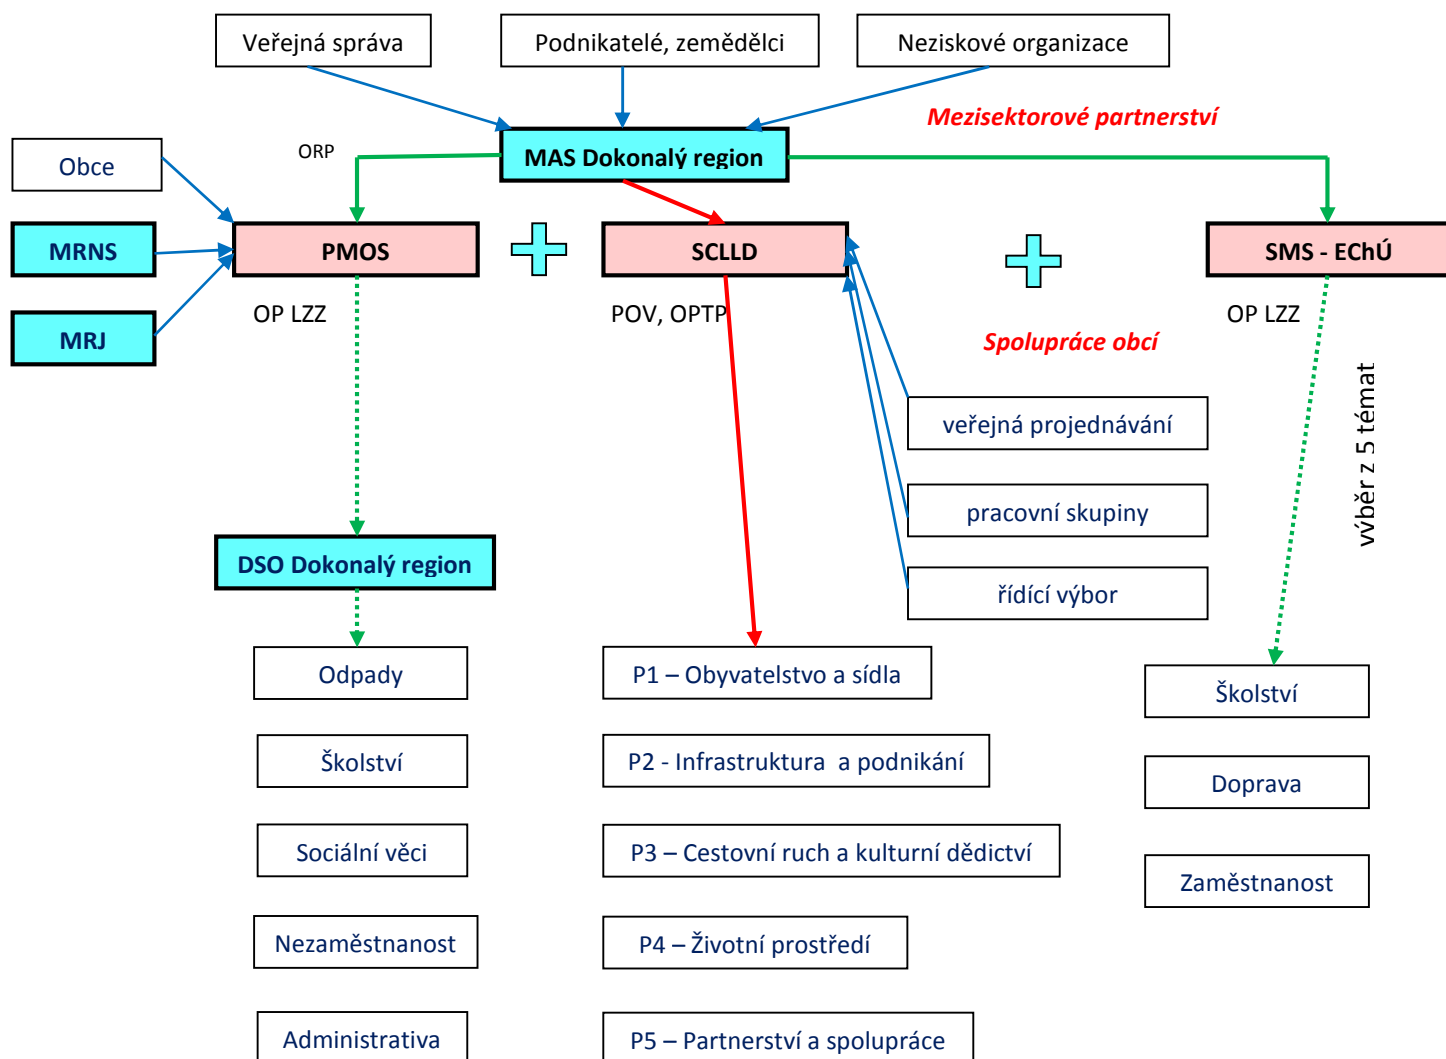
Veřejná správa

Podnikatelé, zemědělci

Neziskové organizace

Mezisektorové partnerství

ORP

MAS Dokonalý region

Obce

MRNS

MRJ

PMOS

SCLLD

SMS - EChÚ

OP LZZ

POV, OPTP

OP LZZ

Spolupráce obcí

výběr z 5 témat

veřejná projednávání

pracovní skupiny

řídící výbor

DSO Dokonalý region

Odpady

Školství

Sociální věci

Nezaměstnanost

Administrativa

P1 – Obyvatelstvo a sídla

P2 - Infrastruktura a podnikání

P3 – Cestovní ruch a kulturní dědictví

P4 – Životní prostředí

P5 – Partnerství a spolupráce

Školství

Doprava

Zaměstnanost